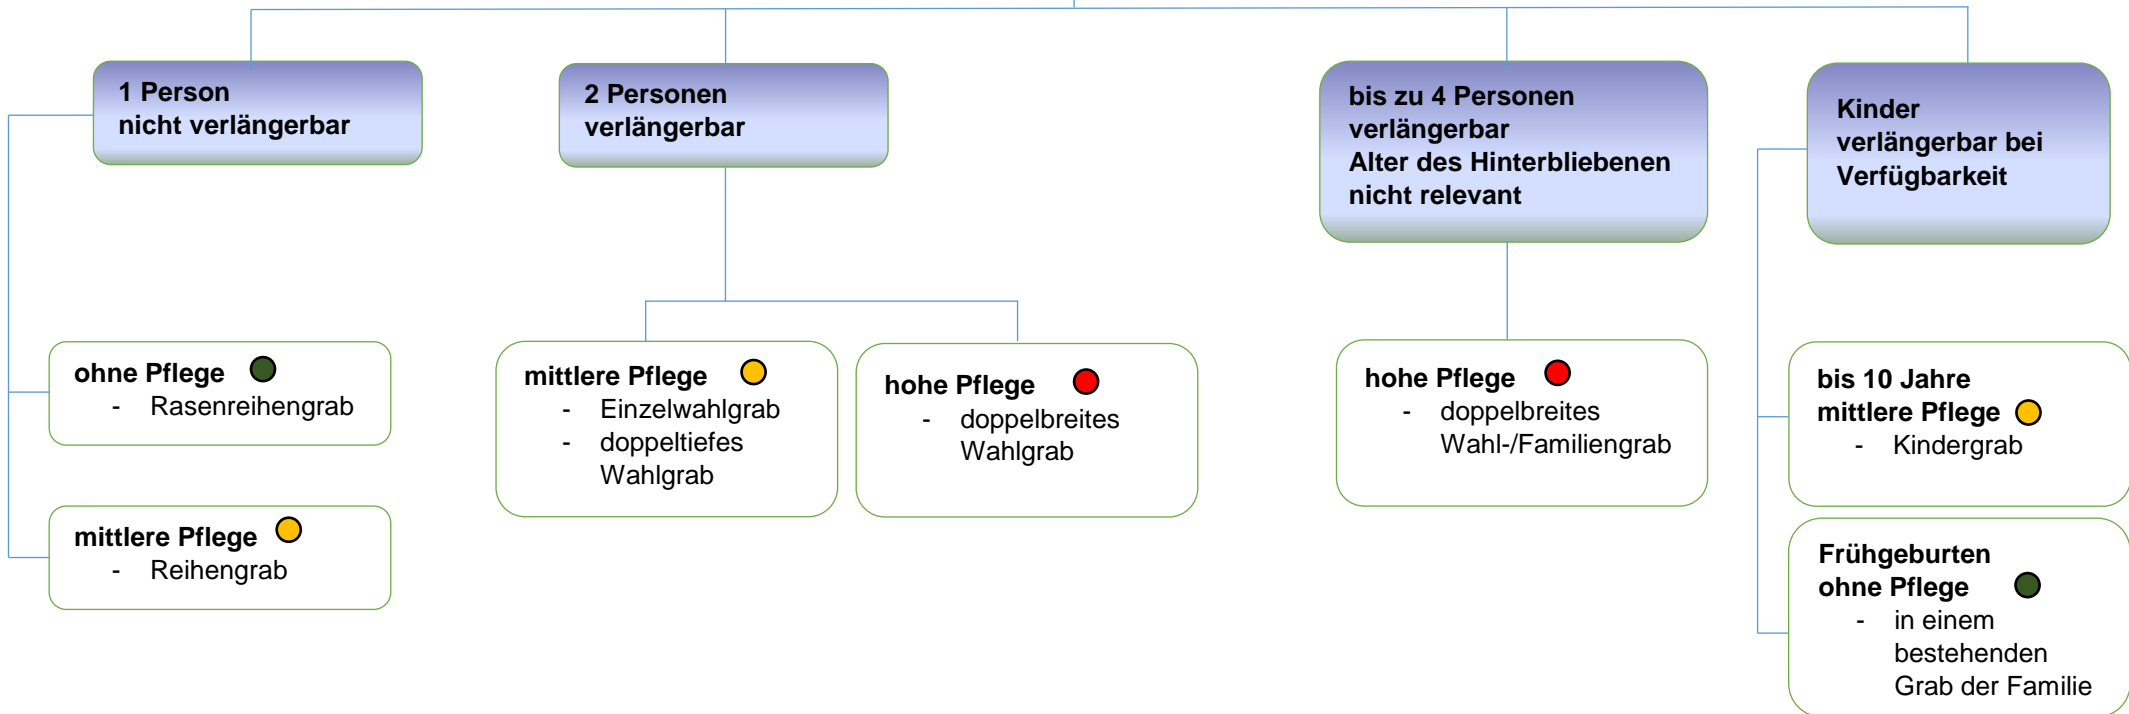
1 Person
nicht verlängerbar

2 Personen
verlängerbar

bis zu 4 Personen
verlängerbar
Alter des Hinterbliebenen
nicht relevant

Kinder
verlängerbar bei
Verfügbarkeit

ohne Pflege
- Rasenreihengrab

mittlere Pflege
- Reihengrab

mittlere Pflege
- Einzelwahlgrab
- doppeltiefes Wahlgrab

hohe Pflege
- doppelbreites Wahlgrab

hohe Pflege
- doppelbreites Wahl-/Familiengrab

bis 10 Jahre
mittlere Pflege
- Kindergrab

Frühgeburten
ohne Pflege
- in einem bestehenden Grab der Familie